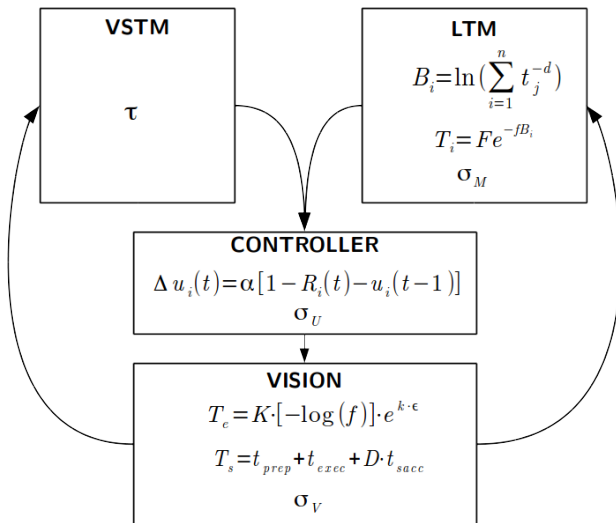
VSTM

$\tau$

LTM

$B_i = \ln(\sum_{i=1}^{n} t_j^{-d})$

$T_i = Fe^{-fB_i}$

$\sigma_M$

CONTROLLER

$\Delta u_i(t) = \alpha[1 - R_i(t) - u_i(t-1)]$

$\sigma_U$

VISION

$T_e = K \cdot [-\log(f)] \cdot e^{k \cdot \epsilon}$

$T_s = t_{prep} + t_{exec} + D \cdot t_{sacc}$

$\sigma_V$